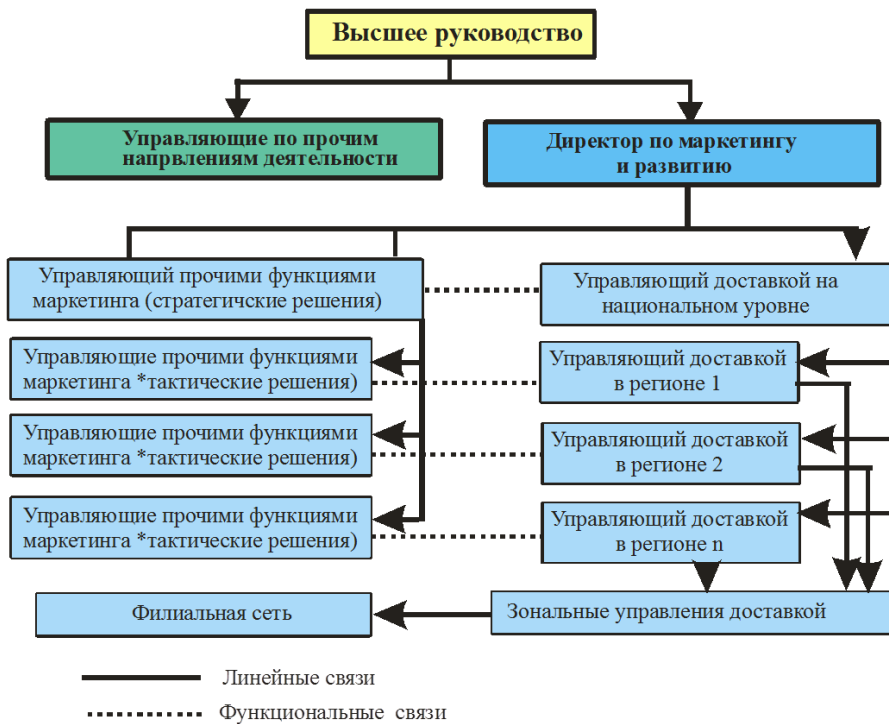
Высшее руководство

Управляющие по прочим напрвлениям деятельности

Директор по маркетингу и развитию

Управляющий прочими функциями маркетинга (стратегичские решения)

Управляющий доставкой на национальном уровне

Управляющие прочими функциями маркетинга *тактические решения)

Управляющий доставкой в регионе 1

Управляющие прочими функциями маркетинга *тактические решения)

Управляющий доставкой в регионе 2

Управляющие прочими функциями маркетинга *тактические решения)

Управляющий доставкой в регионе n

Филиальная сеть

Зональные управления доставкой

Линейные связи

Функциональные связи